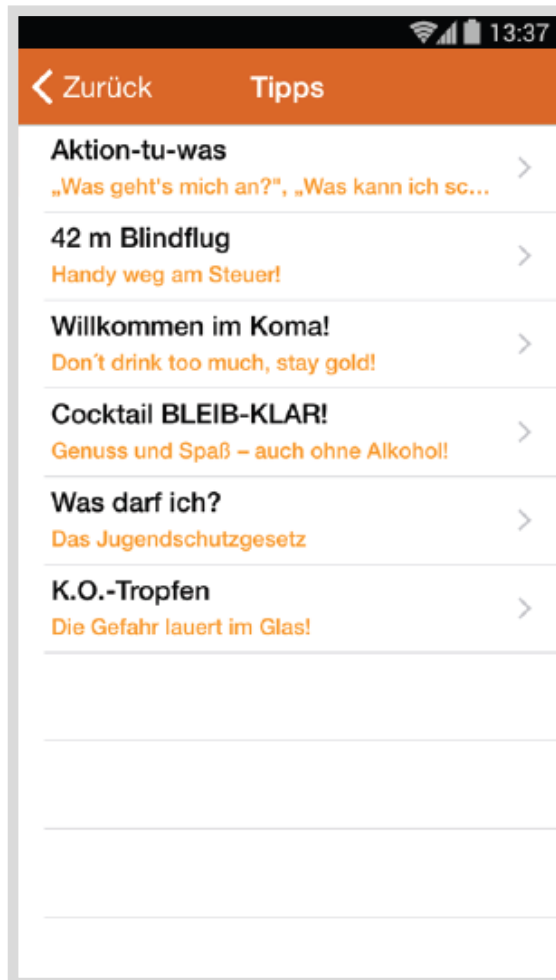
13:37

Zurück Tipps

Aktion-tu-was
„Was geht's mich an?", „Was kann ich sc...

42 m Blindflug
Handy weg am Steuer!

Willkommen im Koma!
Don´t drink too much, stay gold!

Cocktail BLEIB-KLAR!
Genuss und Spaß – auch ohne Alkohol!

Was darf ich?
Das Jugendschutzgesetz

K.O.-Tropfen
Die Gefahr lauert im Glas!